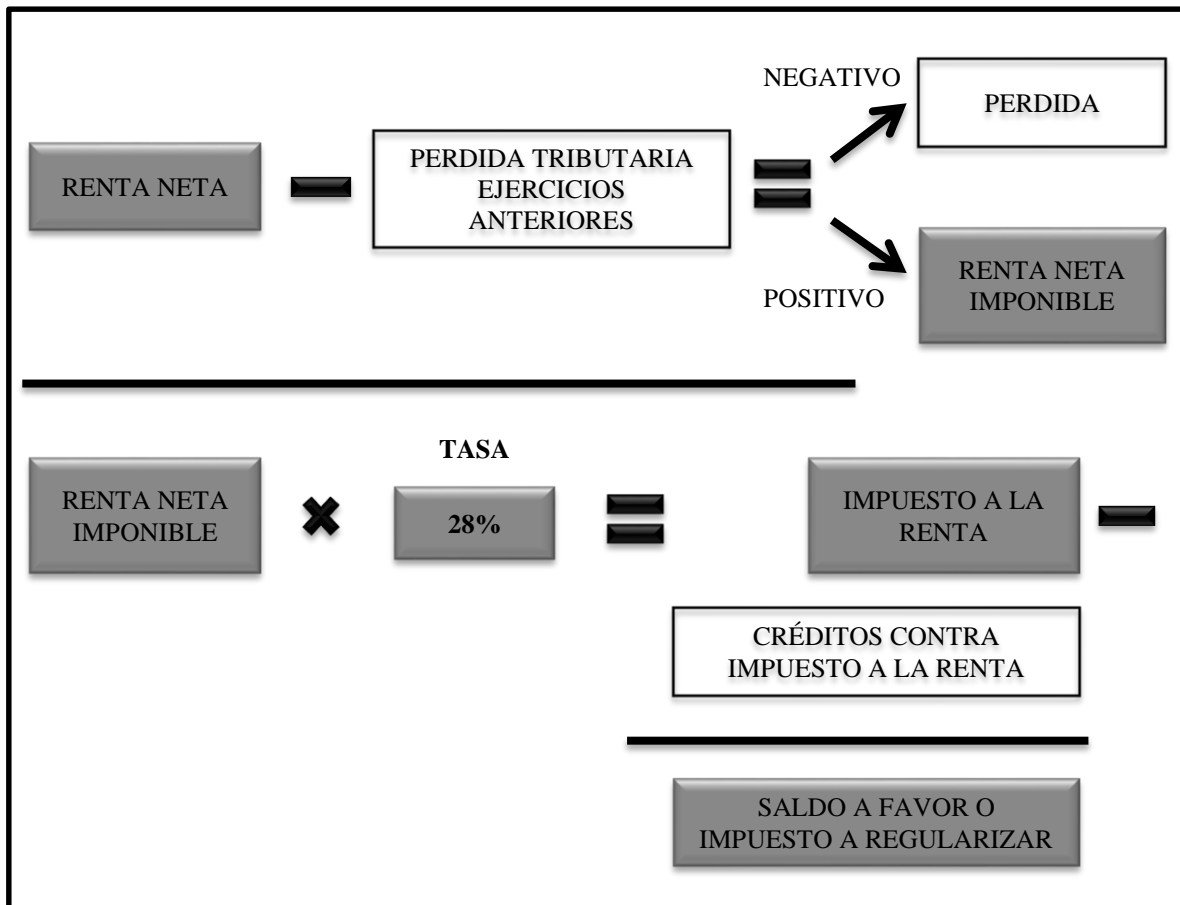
RENTA NETA

PERDIDA TRIBUTARIA EJERCICIOS ANTERIORES

NEGATIVO

PERDIDA

POSITIVO

RENTA NETA IMPONIBLE

RENTA NETA IMPONIBLE

TASA

28%

IMPUESTO A LA RENTA

CRÉDITOS CONTRA IMPUESTO A LA RENTA

SALDO A FAVOR O IMPUESTO A REGULARIZAR